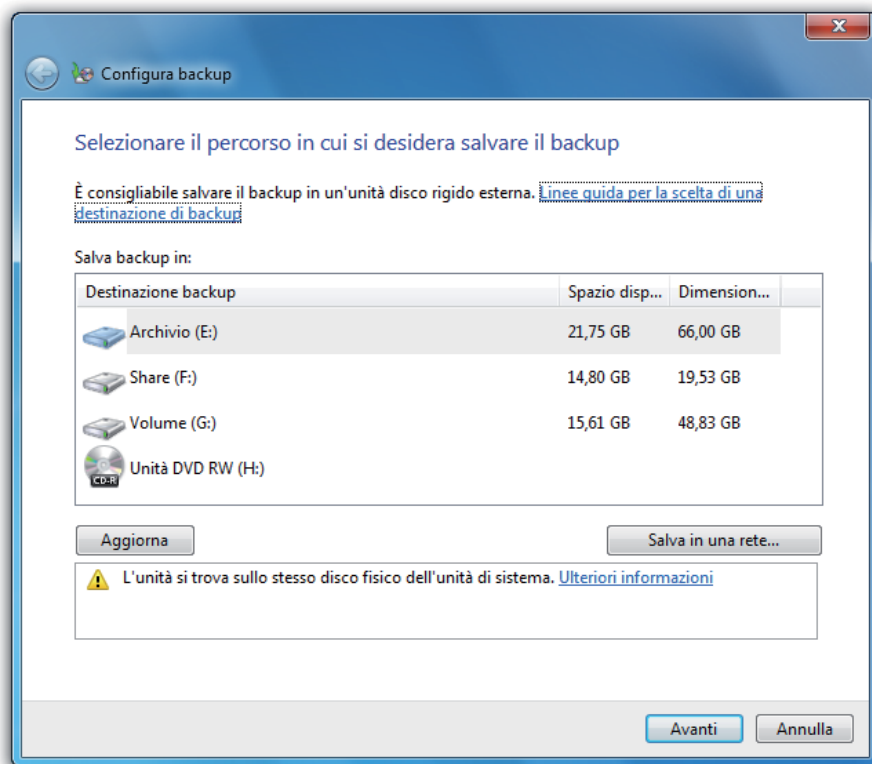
Configura backup

Selezionare il percorso in cui si desidera salvare il backup

È consigliabile salvare il backup in un'unità disco rigido esterna. Linee guida per la scelta di una destinazione di backup

Salva backup in:

| Destinazione backup | Spazio disp... | Dimension... |
|---|---|---|
| Archivio (E:) | 21,75 GB | 66,00 GB |
| Share (F:) | 14,80 GB | 19,53 GB |
| Volume (G:) | 15,61 GB | 48,83 GB |
| CD-R Unità DVD RW (H:) | | |

Aggiorna

Salva in una rete...

L'unità si trova sullo stesso disco fisico dell'unità di sistema. Ulteriori informazioni

Avanti

Annulla